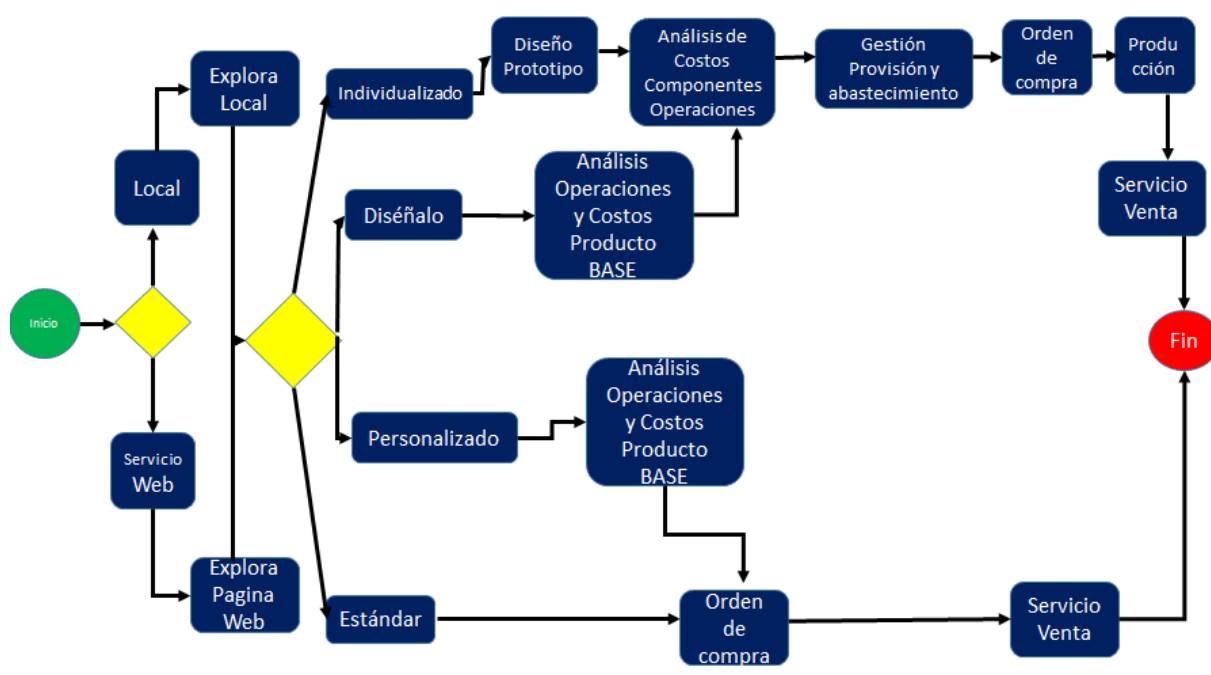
Inicio

Local

Explora Local

Servicio Web

Explora Pagina Web

Individualizado

Diseño Prototipo

Análisis de Costos Componentes Operaciones

Gestión Provisión y abastecimiento

Orden de compra

Produc ción

Diséñalo

Análisis Operaciones y Costos Producto BASE

Servicio Venta

Fin

Personalizado

Análisis Operaciones y Costos Producto BASE

Estándar

Orden de compra

Servicio Venta